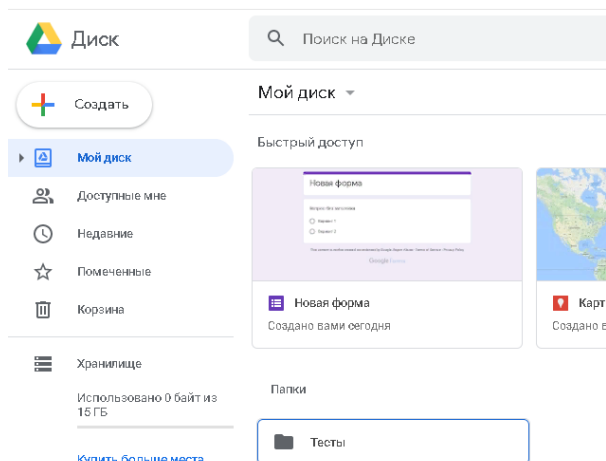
Диск

Поиск на Диске

Создать

Мой диск

Доступные мне

Недавние

Помеченные

Корзина

Хранилище

Использовано 0 байт из 15 ГБ

Купить больше места

Мой диск

Быстрый доступ

Новая форма

Вопрос без заголовка

Вариант 1

Вариант 2

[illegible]

Google Формы

Новая форма

Создано вами сегодня

Карт

Создано в

Папки

Тесты